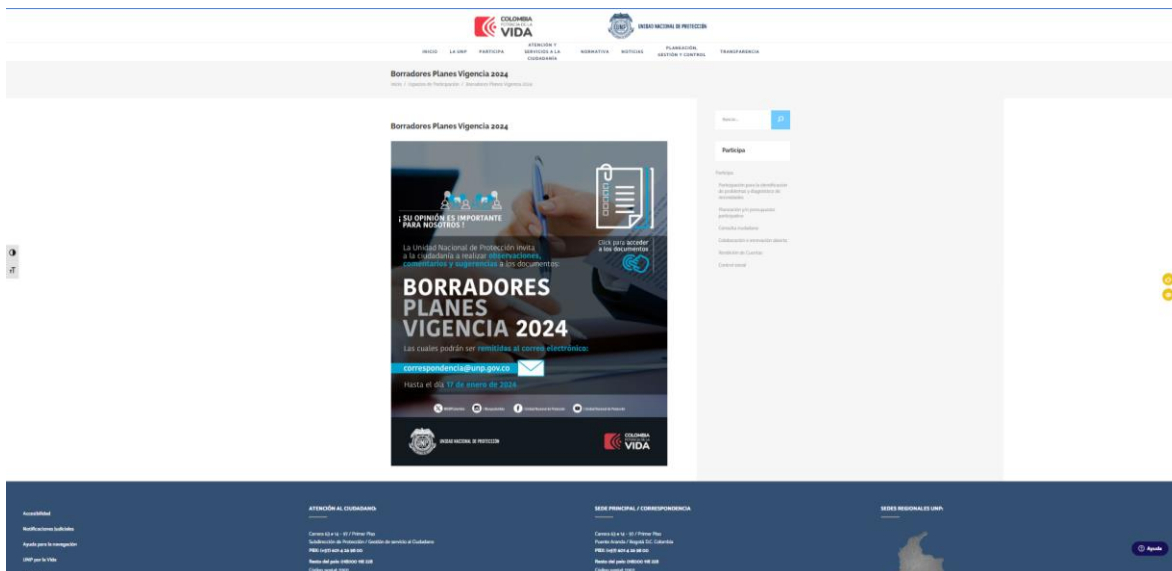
COLOMBIA POTENCIA DE LA VIDA

UNIDAD NACIONAL DE PROTECCIÓN

INICIO LA UNP PARTICIPA ATENCIÓN Y SERVICIOS A LA CIUDADANÍA NORMATIVA NOTICIAS PLANEACIÓN, GESTIÓN Y CONTROL TRANSPARENCIA

Borradores Planes Vigencia 2024

Inicio / Espacios de Participación / Borradores Planes Vigencia 2024

Borradores Planes Vigencia 2024

¡SU OPINIÓN ES IMPORTANTE PARA NOSOTROS!

La Unidad Nacional de Protección invita a la ciudadanía a realizar observaciones, comentarios y sugerencias a los documentos:

Click para acceder a los documentos

BORRADORES PLANES VIGENCIA 2024

Las cuales podrán ser remitidas al correo electrónico:

correspondencia@unp.gov.co

Hasta el día 17 de enero de 2024

UNIDAD NACIONAL DE PROTECCIÓN

COLOMBIA POTENCIA DE LA VIDA

Buscar...

Participa

Participa

Participación para la identificación de problemas y diagnóstico de necesidades

Planeación y/o presupuesto participativo

Consulta ciudadana

Colaboración e innovación abierta

Rendición de Cuentas

Control social

Accesibilidad

Notificaciones judiciales

Ayuda para la navegación

UNP por la Vida

ATENCIÓN AL CIUDADANO

Carrera 63 # 14 - 97 / Primer Piso
Subdirección de Protección / Gestión de servicio al Ciudadano
PBX: (+57) 601 4 26 98 00
Resto del país: 018000 110 228
Código postal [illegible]

SEDE PRINCIPAL / CORRESPONDENCIA

Carrera 63 # 14 - 97 / Primer Piso
Puente Aranda / Bogotá D.C. Colombia
PBX: (+57) 601 4 26 98 00
Resto del país: 018000 110 228
Código postal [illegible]

SEDES REGIONALES UNP

Ayuda